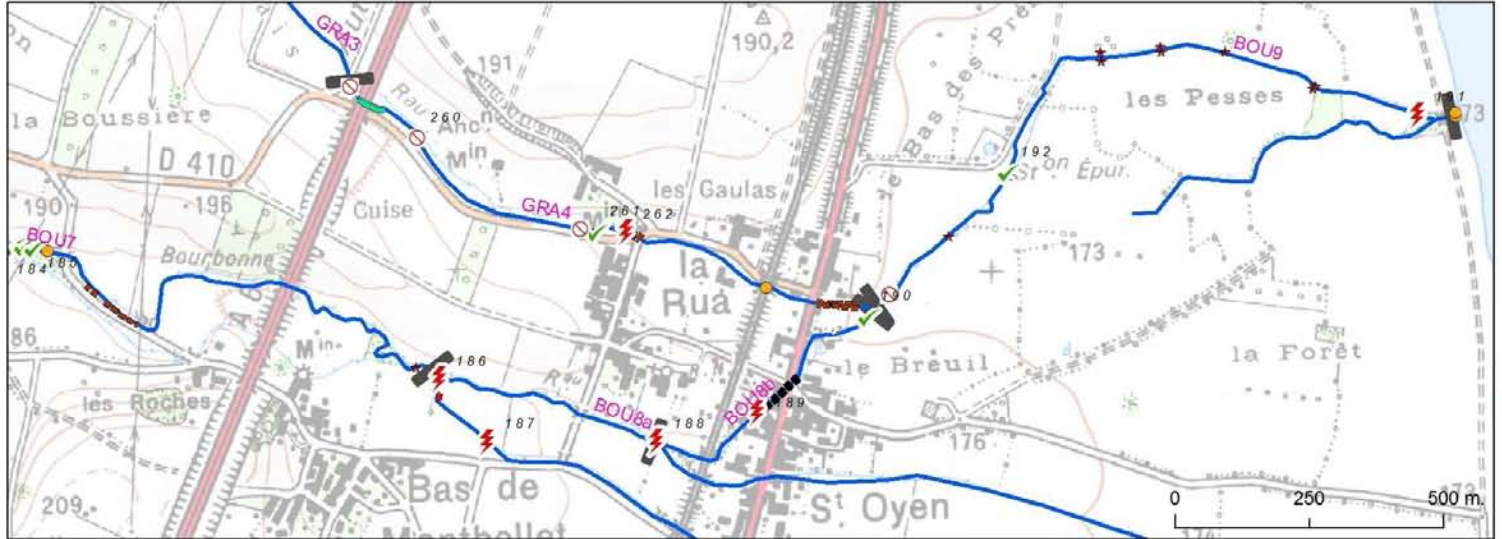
GRA3
190,2
191
BOU9
les Pesses
173
la Boussière
260
Rau
192
D 410
Min
les Gaulas
St on Épur.
190
196
Cuise
GRA4
261
262
BOU7
184
185
Bourbonne
la Rua
173
190
86
Min
186
le Breuil
la Forêt
les Roches
Rau
BOU8a
188
BOU8b
189
187
176
Bas de
209
St Oyen
0
250
500 m.